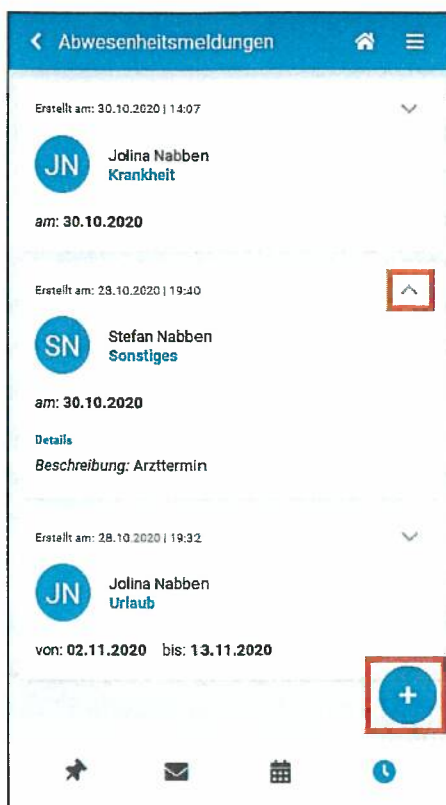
Abwesenheitsmeldungen

Erstellt am: 30.10.2020 | 14:07

JN

Jolina Nabben
Krankheit

am: 30.10.2020

Erstellt am: 28.10.2020 | 19:40

SN

Stefan Nabben
Sonstiges

am: 30.10.2020

Details

Beschreibung: Arzttermin

Erstellt am: 28.10.2020 | 19:32

JN

Jolina Nabben
Urlaub

von: 02.11.2020 bis: 13.11.2020

+